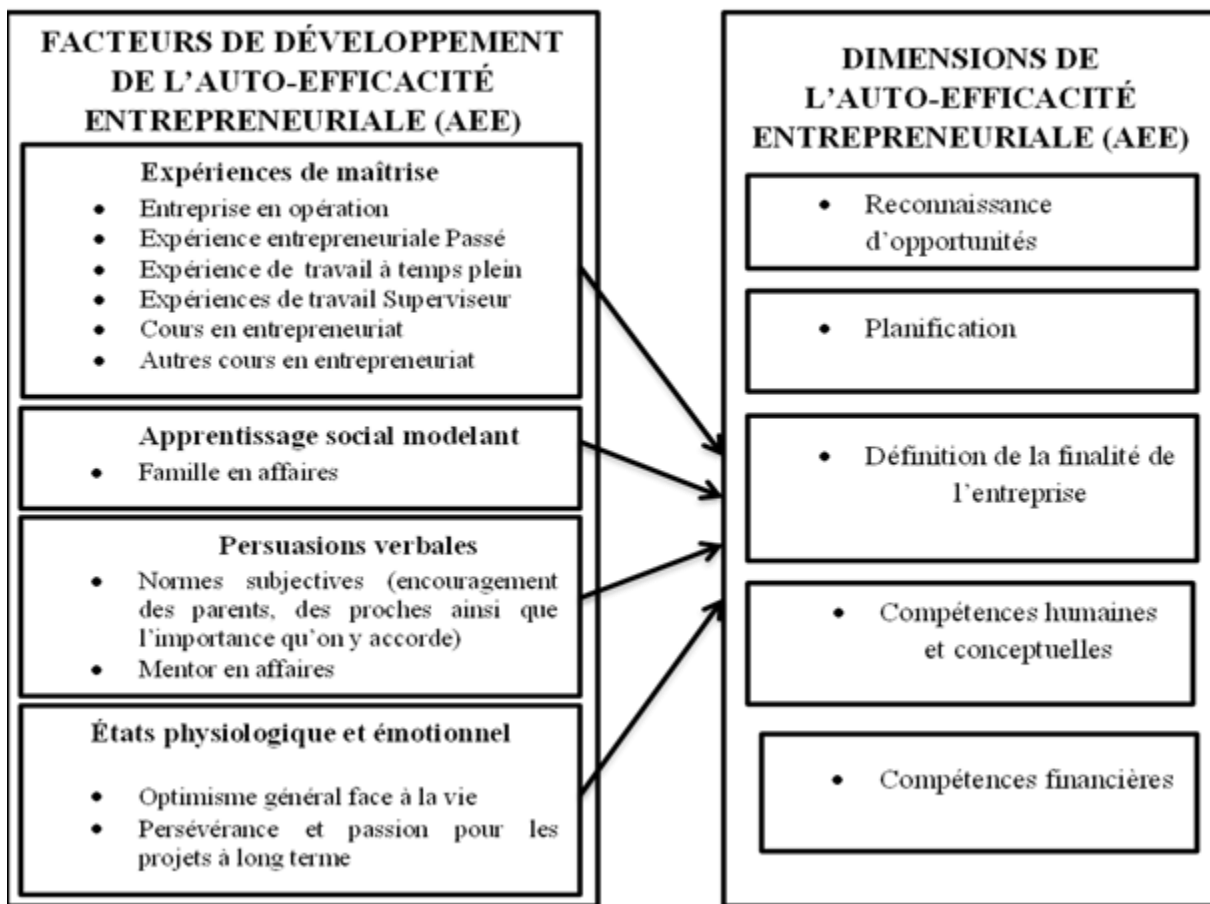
FACTEURS DE DÉVELOPPEMENT DE L'AUTO-EFFICACITÉ ENTREPRENEURIALE (AEE)

Expériences de maîtrise
- Entreprise en opération
- Expérience entrepreneuriale Passé
- Expérience de travail à temps plein
- Expériences de travail Superviseur
- Cours en entrepreneuriat
- Autres cours en entrepreneuriat

Apprentissage social modelant
- Famille en affaires

Persuasions verbales
- Normes subjectives (encouragement des parents, des proches ainsi que l'importance qu'on y accorde)
- Mentor en affaires

États physiologique et émotionnel
- Optimisme général face à la vie
- Persévérance et passion pour les projets à long terme

DIMENSIONS DE L'AUTO-EFFICACITÉ ENTREPRENEURIALE (AEE)

- Reconnaissance d'opportunités

- Planification

- Définition de la finalité de l'entreprise

- Compétences humaines et conceptuelles

- Compétences financières